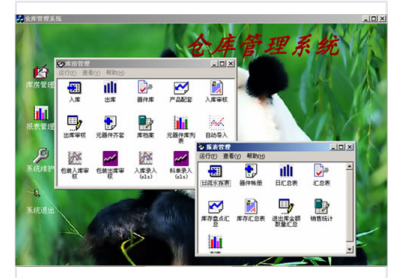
仓库管理系统

仓库管理系统

库房管理

报表管理

系统维护

系统退出

库房管理

运行(F) 查看(V) 帮助(H)

入库

出库

器件库

产品配套

入库审核

出库审核

元器件齐套

库档案

元器件库列表

自动录入

包装入库审核

包装出库审核

入库录入(xls)

料单录入(xls)

报表管理

运行(F) 查看(V) 帮助(H)

日流水报表

器件帐册

日汇总表

汇总表

库存盘点汇总

库存汇总表

进出库金额汇总表

销售统计